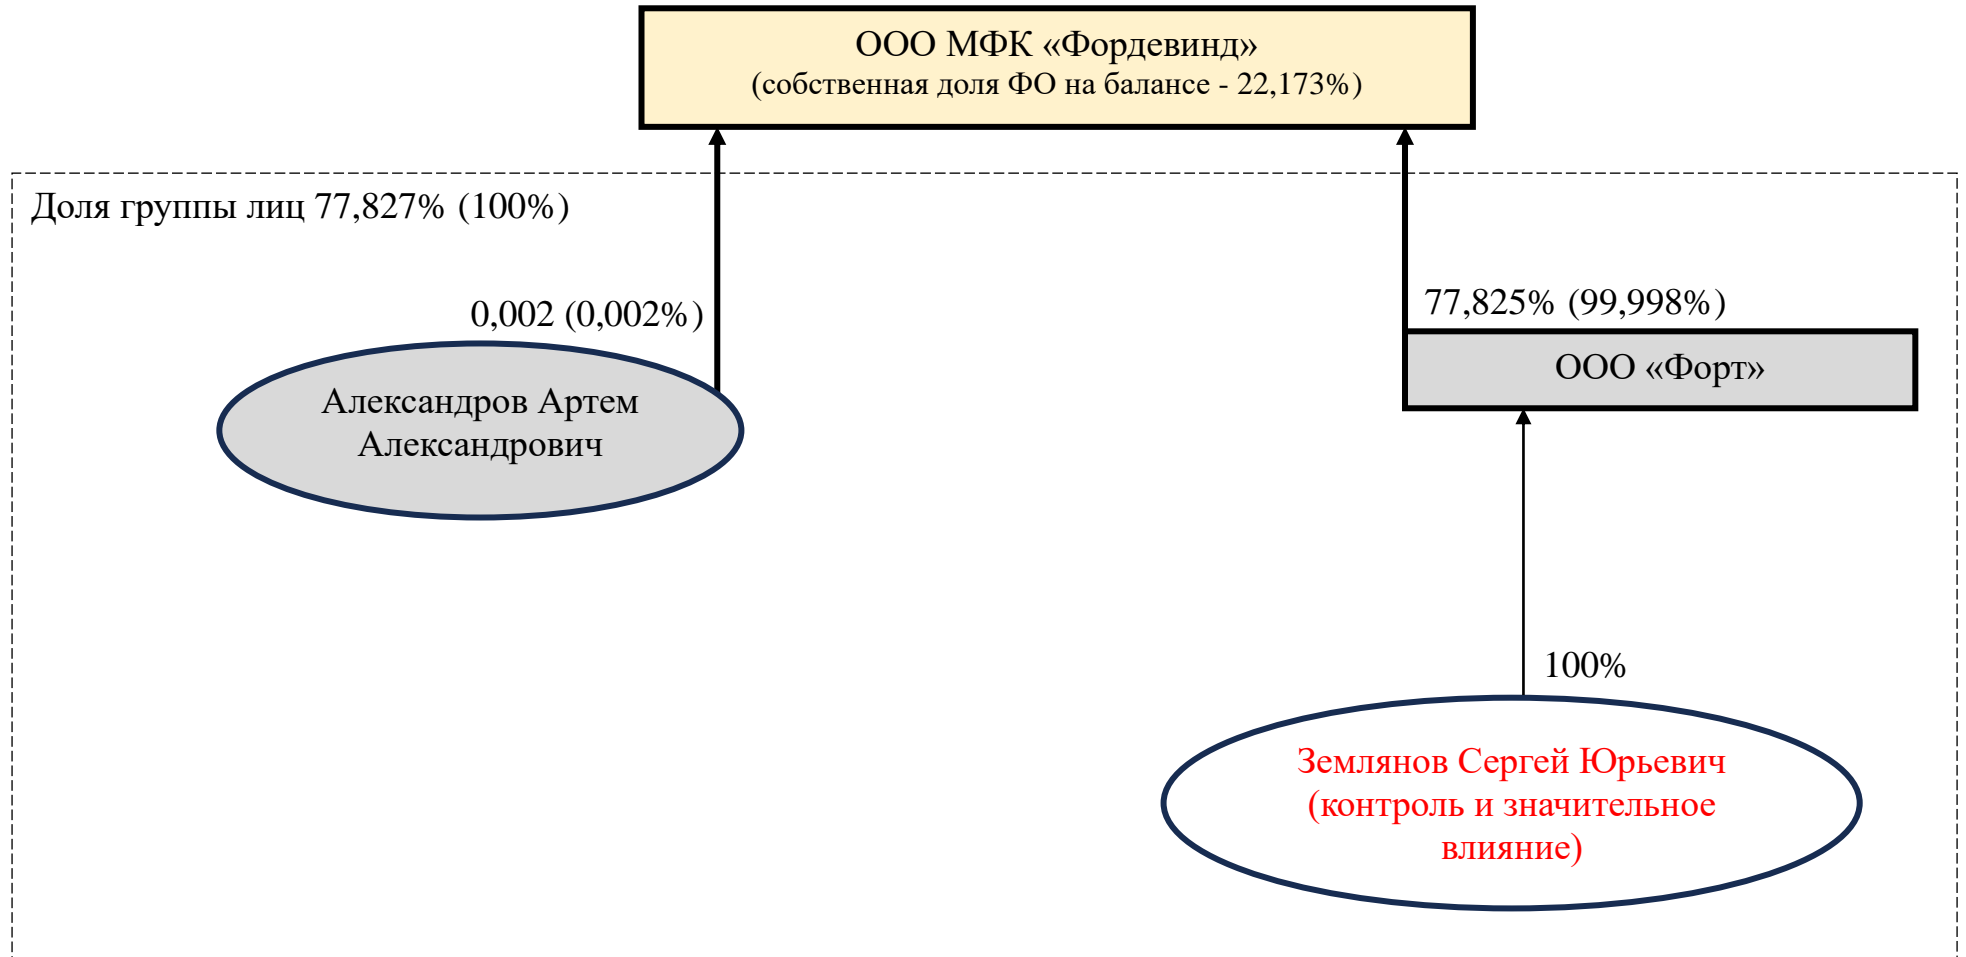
ООО МФК «Фордевинд»
(собственная доля ФО на балансе - 22,173%)

Доля группы лиц 77,827% (100%)

0,002 (0,002%)

Александров Артем Александрович

77,825% (99,998%)

ООО «Форт»

100%

Землянов Сергей Юрьевич (контроль и значительное влияние)